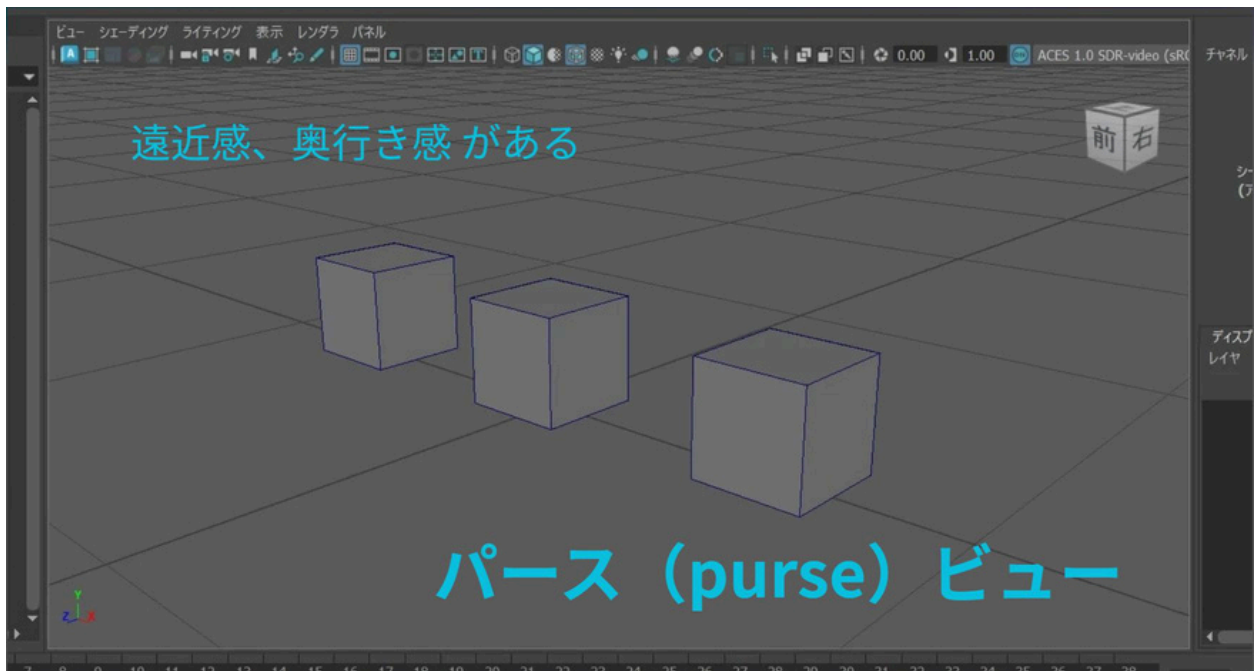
ビュー シェーディング ライティング 表示 レンダラ パネル

0.00 1.00 ACES 1.0 SDR-video (sR

チャネル

シー
(テ

ディスプ
レイヤ

遠近感、奥行き感 がある

前 右

パース（purse）ビュー

7 8 9 10 11 12 13 14 15 16 17 18 19 20 21 22 23 24 25 26 27 28 29 30 31 32 33 34 35 36 37 38